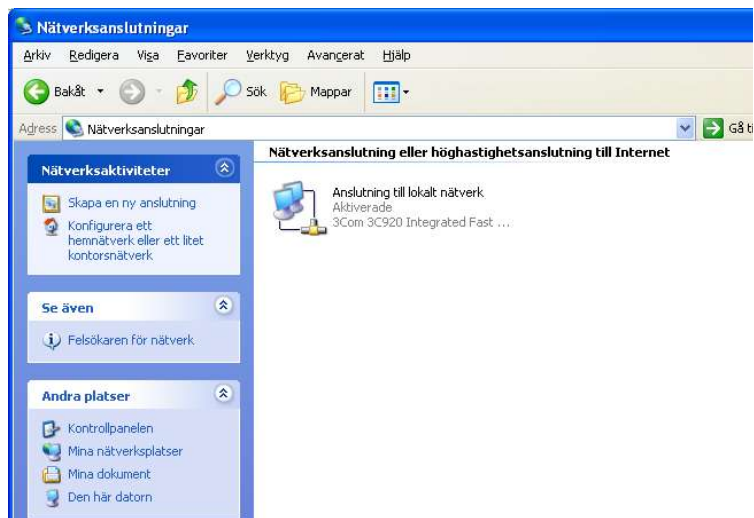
Nätverksanslutningar

Arkiv Redigera Visa Favoriter Verktyg Avancerat Hjälp

Bakåt Sök Mappar

Adress Nätverksanslutningar

Gå ti

Nätverksaktiviteter

Skapa en ny anslutning

Konfigurera ett hemnätverk eller ett litet kontorsnätverk

Se även

Felsökaren för nätverk

Andra platser

Kontrollpanelen

Mina nätverksplatser

Mina dokument

Den här datorn

Nätverksanslutning eller höghastighetsanslutning till Internet

Anslutning till lokalt nätverk
Aktiverade
3Com 3C920 Integrated Fast ...